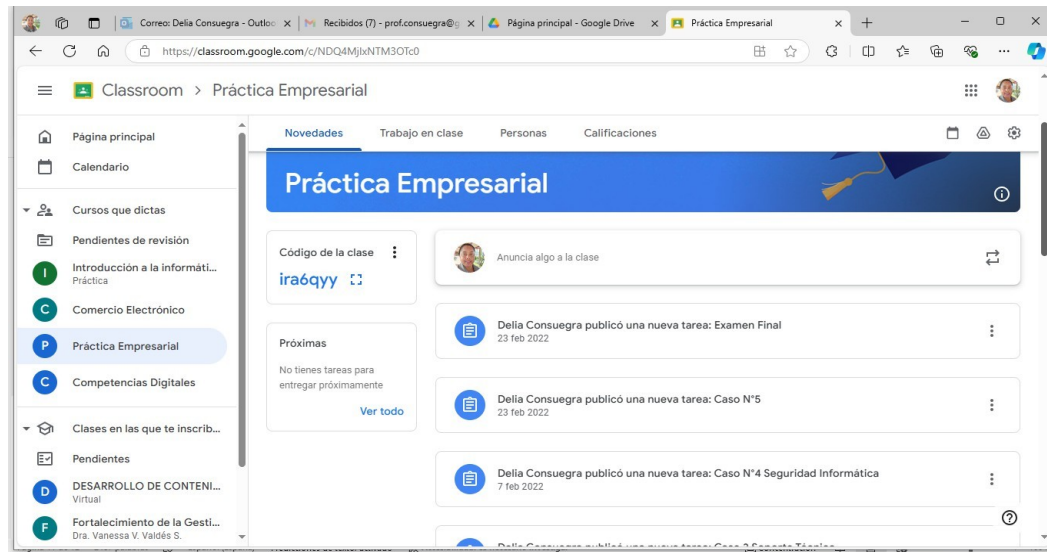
Correo: Delia Consuegra - Outlo | Recibidos (7) - prof.consuegra@ | Página principal - Google Drive | Práctica Empresarial

https://classroom.google.com/c/NDQ4MjIxNTM3OTc0

Classroom > Práctica Empresarial

Página principal
Calendario
Cursos que dictas
Pendientes de revisión
I Introducción a la informáti...
Práctica
C Comercio Electrónico
P Práctica Empresarial
C Competencias Digitales
Clases en las que te inscrib...
Pendientes
D DESARROLLO DE CONTENI...
Virtual
F Fortalecimiento de la Gesti...
Dra. Vanessa V. Valdés S.

Novedades | Trabajo en clase | Personas | Calificaciones

Práctica Empresarial

Código de la clase
ira6qyy

Anuncia algo a la clase

Próximas
No tienes tareas para entregar próximamente
Ver todo

Delia Consuegra publicó una nueva tarea: Examen Final
23 feb 2022

Delia Consuegra publicó una nueva tarea: Caso N°5
23 feb 2022

Delia Consuegra publicó una nueva tarea: Caso N°4 Seguridad Informática
7 feb 2022

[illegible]